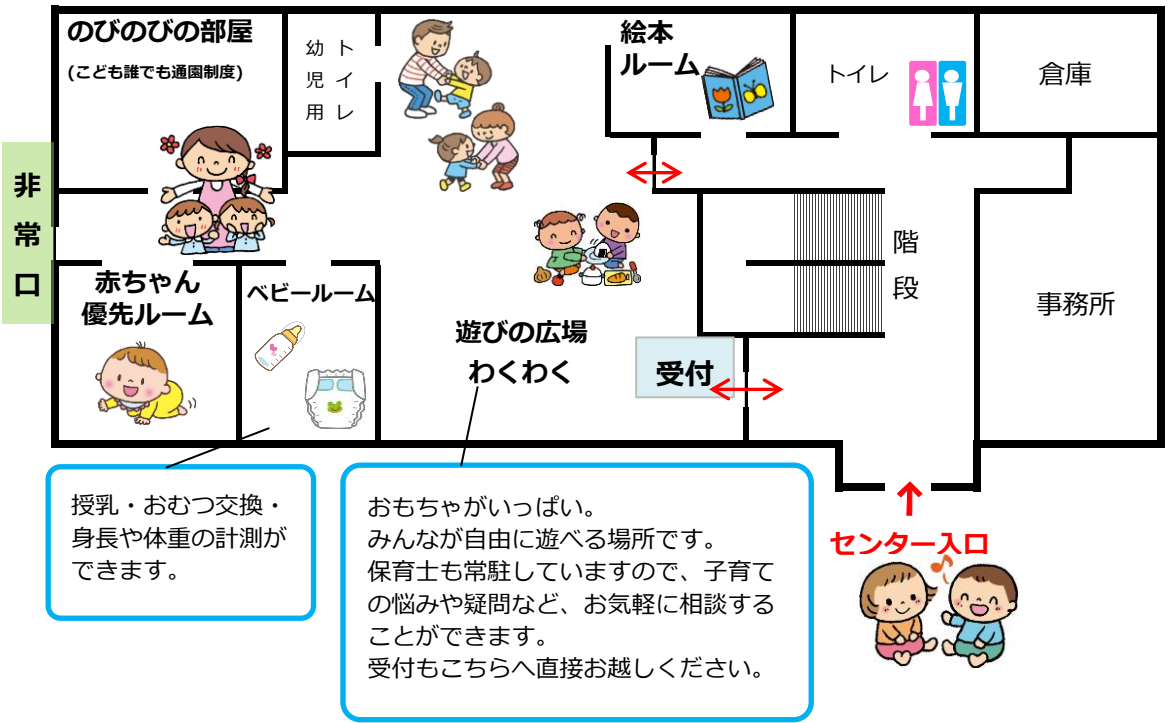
のびのびの部屋
(こども誰でも通園制度)

幼児用

トイレ

絵本ルーム

トイレ

倉庫

非常口

階段

赤ちゃん優先ルーム

ベビールーム

遊びの広場
わくわく

受付

事務所

授乳・おむつ交換・身長や体重の計測ができます。

おもちゃがいっぱい。
みんなが自由に遊べる場所です。
保育士も常駐していますので、子育ての悩みや疑問など、お気軽に相談することができます。
受付もこちらへ直接お越しください。

センター入口